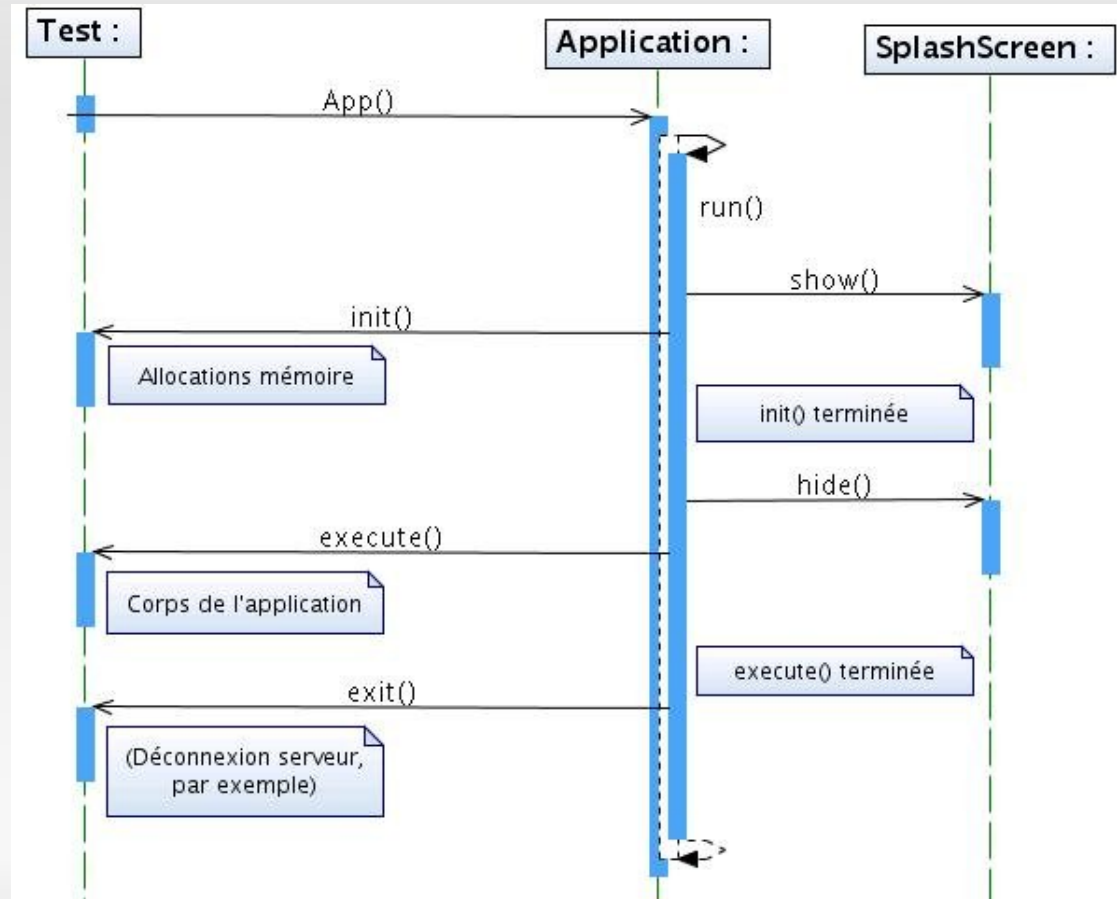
Test :

Application :

SplashScreen :

App()

run()

show()

init()

Allocations mémoire

init() terminée

hide()

execute()

Corps de l'application

execute() terminée

exit()

(Déconnexion serveur, par exemple)